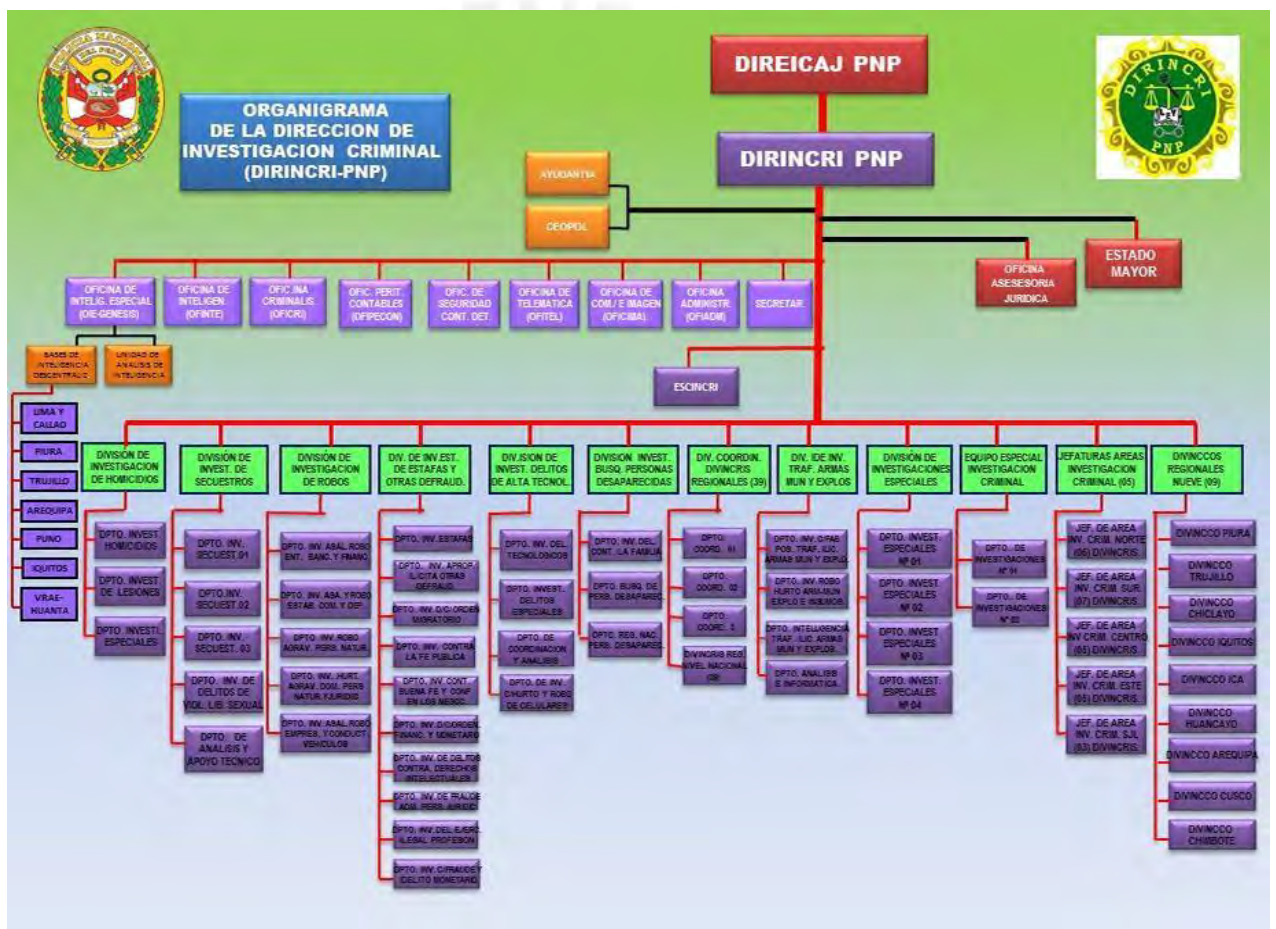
DIREICAJ PNP

ORGANIGRAMA DE LA DIRECCION DE INVESTIGACION CRIMINAL (DIRINCRI-PNP)

DIRINCRI PNP

DIRINCRI PNP

AYUDANTIA

CEOPOL

ESTADO MAYOR

OFICINA ASESESORIA JURIDICA

OFICINA DE INTELIG. ESPECIAL (OIE-GENESIS)

OFICINA DE INTELIGEN. (OFINTE)

OFIC.INA CRIMINALIS. (OFICRI)

OFIC. PERIT. CONTABLES (OFIPECON)

OFIC. DE SEGURIDAD CONT. DET.

OFICINA DE TELEMATICA (OFITEL)

OFICINA DE COM./ E IMAGEN (OFICIMA)

OFICINA ADMINISTR. (OFIADM)

SECRETAR.

BASES DE INTELIGENCIA DESCENTRALIZ.

UNIDAD DE ANALISIS DE INTELIGENCIA

ESCINCRI

LIMA Y CALLAO

PIURA

TRUJILLO

AREQUIPA

PUNO

IQUITOS

VRAE-HUANTA

DIVISIÓN DE INVESTIGACION DE HOMICIDIOS

DPTO. INVEST. HOMICIDIOS

DPTO. INVEST. DE LESIONES

DPTO. INVESTI. ESPECIALES

DIVISIÓN DE INVEST. DE SECUESTROS

DPTO. INV. SECUEST. 01

DPTO.INV. SECUEST. 02

DPTO. INV. SECUEST. 03

DPTO. INV. DE DELITOS DE VIOL. LIB. SEXUAL

DPTO. DE ANALISIS Y APOYO TECNICO

DIVISIÓN DE INVESTIGACION DE ROBOS

DPTO. INV. ASAL. ROBO ENT. BANC. Y FINANC.

DPTO. INV. ASA. Y ROBO ESTAB. COM. Y DEP.

DPTO. INV. ROBO AGRAV. PERS. NATUR.

DPTO. INV. HURT. AGRAV. DOM. PERS NATUR. Y JURIDIC

DPTO. INV. ASAL. ROBO EMPRES. Y CONDUCT. VEHICULOS

DIV. DE INV.EST. DE ESTAFAS Y OTRAS DEFRAUD.

DPTO. INV. ESTAFAS

DPTO. INV. APROP. ILICITA OTRAS DEFRAUD.

DPTO. INV. D/C ORDEN MIGRATORIO

DPTO. INV. CONTRA LA FE PUBLICA

DPTO. INV. CONT. BUENA FE Y CONF EN LOS NEGOC.

DPTO. INV. D/C ORDEN FINANC. Y MONETARIO

DPTO. INV. DE DELITOS CONTRA DERECHOS INTELECTUALES

DPTO. INV. DE TRAF. DE ADQ. PERS. AIREO

DPTO. INV. DEL EJERC. ILEGAL PROFESION

DPTO. INV. C/FRAUDE Y DELITO MONETARIO

DIVISION DE INVEST. DELITOS DE ALTA TECNOL.

DPTO. INV. DEL. TECNOLOGICOS

DPTO. INVEST. DELITOS ESPECIALES

DPTO. DE COORDINACION Y ANALISIS

DPTO. DE INV. C/HURTO Y ROBO DE CELULARES

DIVISION INVEST. BUSQ. PERSONAS DESAPARECIDAS

DPTO. INV. DEL. CONT. LA FAMILIA

DPTO. BUSQ. DE PERS. DESAPAREC.

DPTO. REG. NAC. PERS. DESAPAREC.

DIV. COORDIN. DIVINCRIS REGIONALES (39)

DPTO. COORD. 01

DPTO. COORD. 02

DPTO. COORD. 3

DIVINCRIS REG. NIVEL NACIONAL (39)

DIV. DE INV. TRAF. ARMAS MUN Y EXPLOS

DPTO. INV. C/FAB. POS. TRAF. ILIC. ARMAS MUN Y EXPLO

DPTO. INV. ROBO HURTO ARM.MUN EXPLO E INSUMOS

DPTO. INTELIGENCIA TRAF. ILIC. ARMAS MUN Y EXPLOS.

DPTO. ANALISIS E INFORMATICA

DIVISIÓN DE INVESTIGACIONES ESPECIALES

DPTO. INVEST. ESPECIALES Nº 01

DPTO. INVEST. ESPECIALES Nº 02

DPTO. INVEST. ESPECIALES Nº 03

DPTO. INVEST. ESPECIALES Nº 04

EQUIPO ESPECIAL INVESTIGACION CRIMINAL

DPTO. DE INVESTIGACIONES Nº 01

DPTO. DE INVESTIGACIONES Nº 02

JEFATURAS AREAS INVESTIGACION CRIMINAL (05)

JEF. DE AREA INV. CRIM. NORTE (06) DIVINCRIS

JEF. DE AREA INV. CRIM. SUR (07) DIVINCRIS

JEF. DE AREA INV CRIM. CENTRO (05) DIVINCRIS

JEF. DE AREA INV. CRIM. ESTE (05) DIVINCRIS

JEF. DE AREA INV. CRIM. SJL (03) DIVINCRIS

DIVINCCOS REGIONALES NUEVE (09)

DIVINCCO PIURA

DIVINCCO TRUJILLO

DIVINCCO CHICLAYO

DIVINCCO IQUITOS

DIVINCCO ICA

DIVINCCO HUANCAYO

DIVINCCO AREQUIPA

DIVINCCO CUSCO

DIVINCCO CHIMBOTE